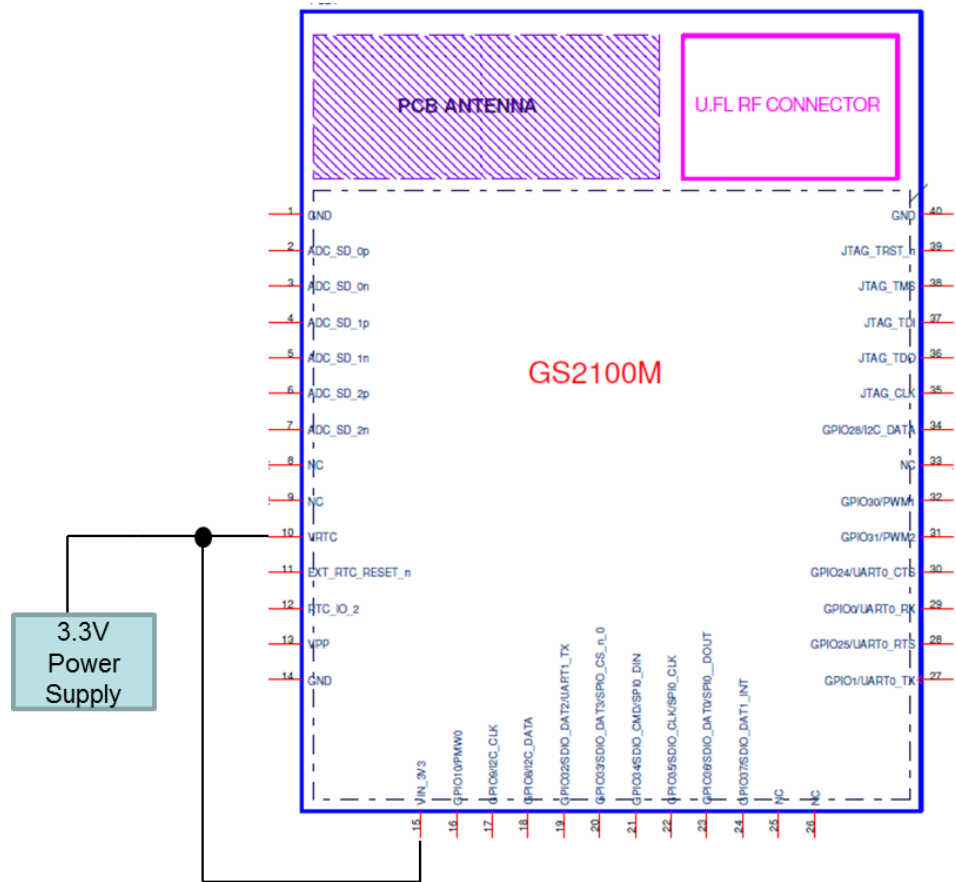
PCB ANTENNA

U.FL RF CONNECTOR

GS2100M

1 GND
2 ADC_SD_0p
3 ADC_SD_0n
4 ADC_SD_1p
5 ADC_SD_1n
6 ADC_SD_2p
7 ADC_SD_2n
8 NC
9 NC
10 VRTC
11 EXT_RTC_RESET_n
12 RTC_IO_2
13 VPP
14 GND

3.3V Power Supply

15 VIN_3V3
16 GPIO10/PWM0
17 GPIO9/I2C_CLK
18 GPIO8/I2C_DATA
19 GPIO32/SDIO_DAT2/UART1_TX
20 GPIO33/SDIO_DAT3/SPI0_CS_n_0
21 GPIO34/SDIO_CMD/SPI0_DIN
22 GPIO35/SDIO_CLK/SPI0_CLK
23 GPIO36/SDIO_DAT0/SPI0_DOUT
24 GPIO37/SDIO_DAT1_INT
25 NC
26 NC

GND 40
JTAG_TRST_n 39
JTAG_TMS 38
JTAG_TDI 37
JTAG_TDO 36
JTAG_CLK 35
GPIO28/I2C_DATA 34
NC 33
GPIO30/PWM1 32
GPIO31/PWM2 31
GPIO24/UART0_CTS 30
GPIO0/UART0_RX 29
GPIO25/UART0_RTS 28
GPIO1/UART0_TX 27